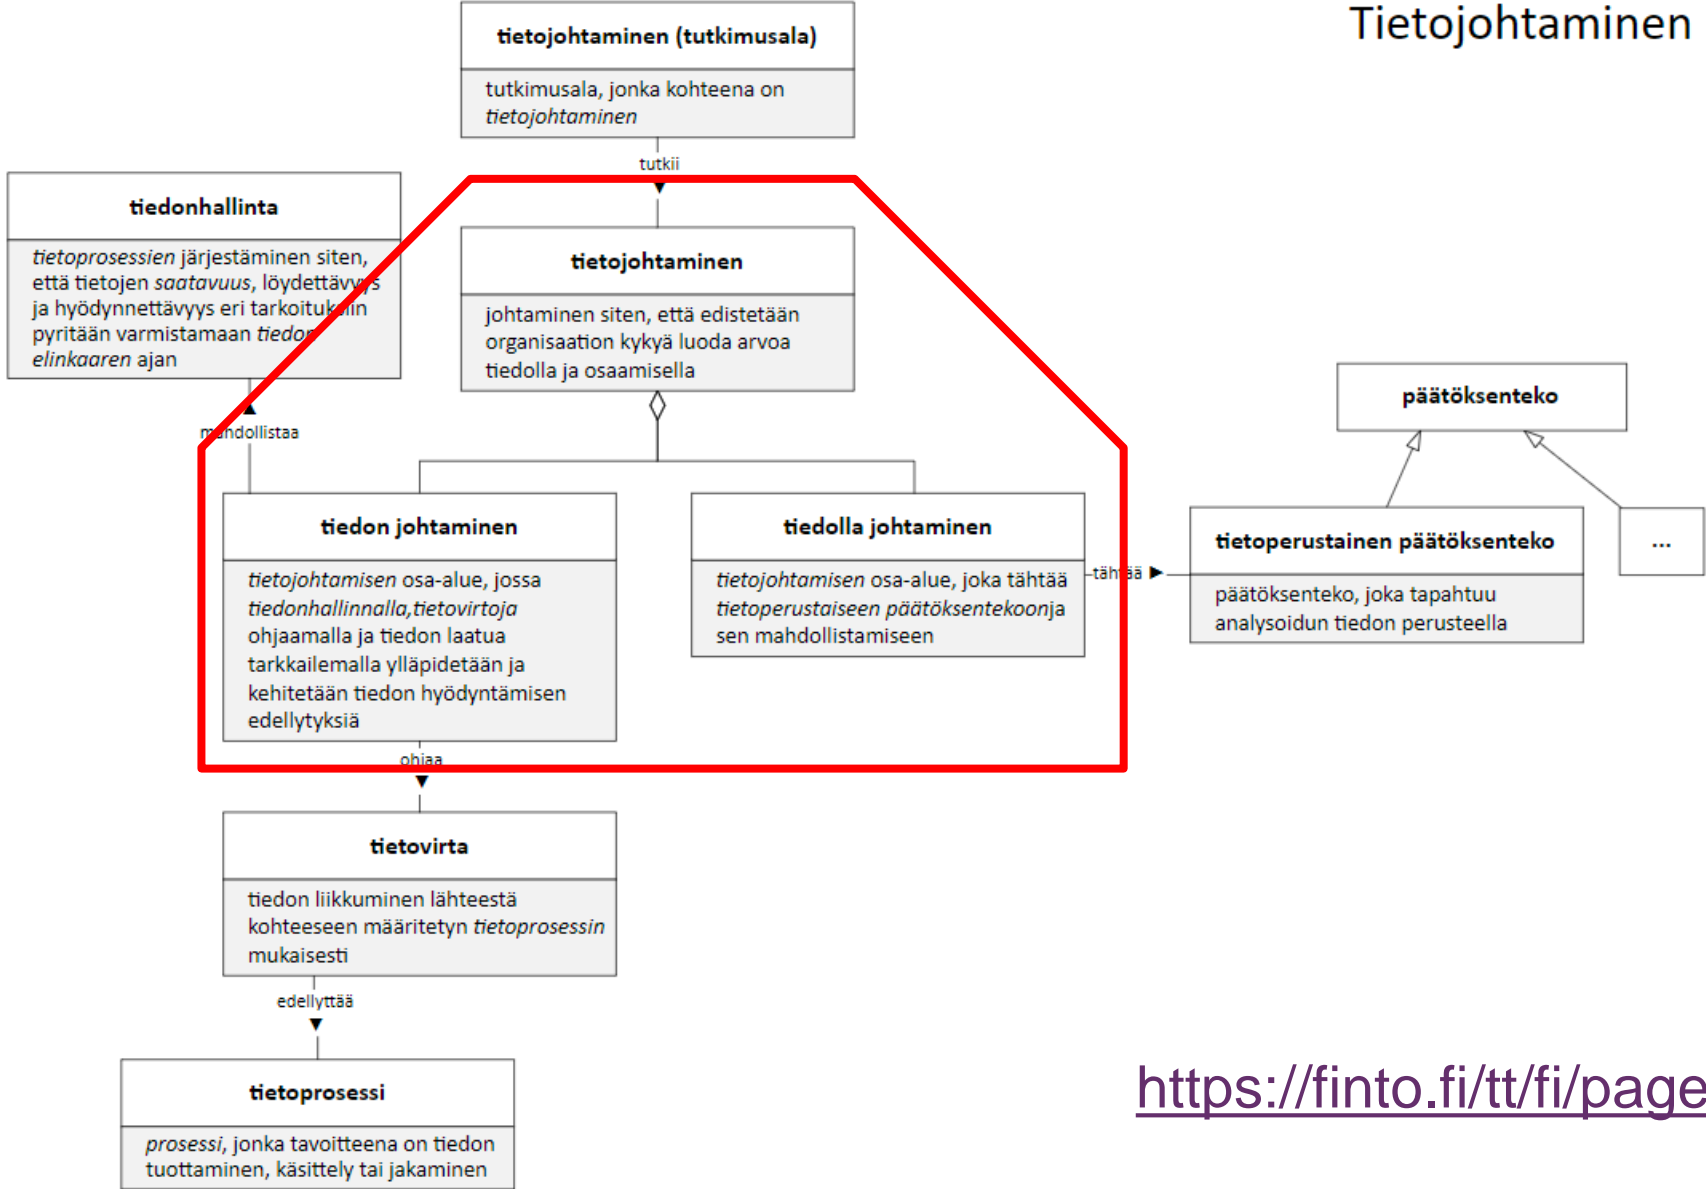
Tietojohtaminen

tietojohtaminen (tutkimusala)

tutkimusala, jonka kohteena on *tietojohtaminen*

tutkii

tiedonhallinta

*tietoprosessien* järjestäminen siten, että tietojen *saatavuus*, löydettävyys ja hyödynnettävyys eri tarkoituksiin pyritään varmistamaan *tiedon elinkaaren* ajan

tietojohtaminen

johtaminen siten, että edistetään organisaation kykyä luoda arvoa tiedolla ja osaamisella

päätöksenteko

mahdollistaa

tiedon johtaminen

*tietojohtamisen* osa-alue, jossa *tiedonhallinnalla,tietovirtoja* ohjaamalla ja tiedon laatua tarkkailemalla ylläpidetään ja kehitetään tiedon hyödyntämisen edellytyksiä

tiedolla johtaminen

*tietojohtamisen* osa-alue, joka tähtää *tietoperustaiseen päätöksentekoon*ja sen mahdollistamiseen

tähtää

tietoperustainen päätöksenteko

päätöksenteko, joka tapahtuu analysoidun tiedon perusteella

...

ohjaa

tietovirta

tiedon liikkuminen lähteestä kohteeseen määritetyn *tietoprosessin* mukaisesti

edellyttää

tietoprosessi

*prosessi*, jonka tavoitteena on tiedon tuottaminen, käsittely tai jakaminen

https://finto.fi/tt/fi/page